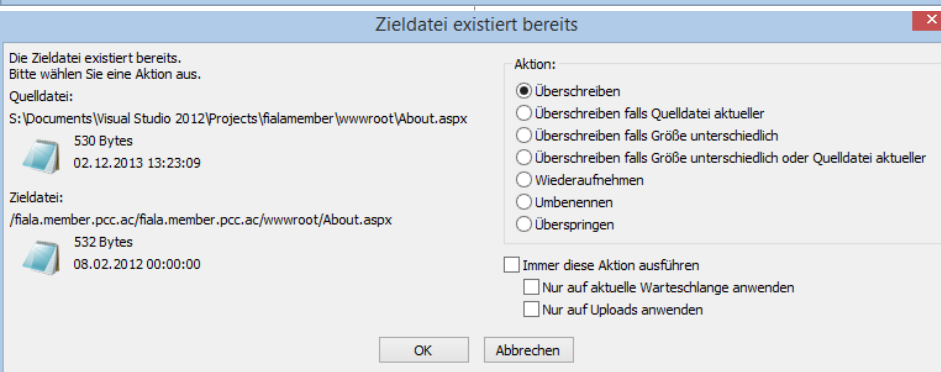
Zieldatei existiert bereits

Die Zieldatei existiert bereits.
Bitte wählen Sie eine Aktion aus.

Quelldatei:
S:\Documents\Visual Studio 2012\Projects\fialamember\wwwroot\About.aspx
530 Bytes
02.12.2013 13:23:09

Zieldatei:
/fiala.member.pcc.ac/fiala.member.pcc.ac/wwwroot/About.aspx
532 Bytes
08.02.2012 00:00:00

Aktion:
Überschreiben
Überschreiben falls Quelldatei aktueller
Überschreiben falls Größe unterschiedlich
Überschreiben falls Größe unterschiedlich oder Quelldatei aktueller
Wiederaufnehmen
Umbenennen
Überspringen

Immer diese Aktion ausführen
Nur auf aktuelle Warteschlange anwenden
Nur auf Uploads anwenden

OK
Abbrechen